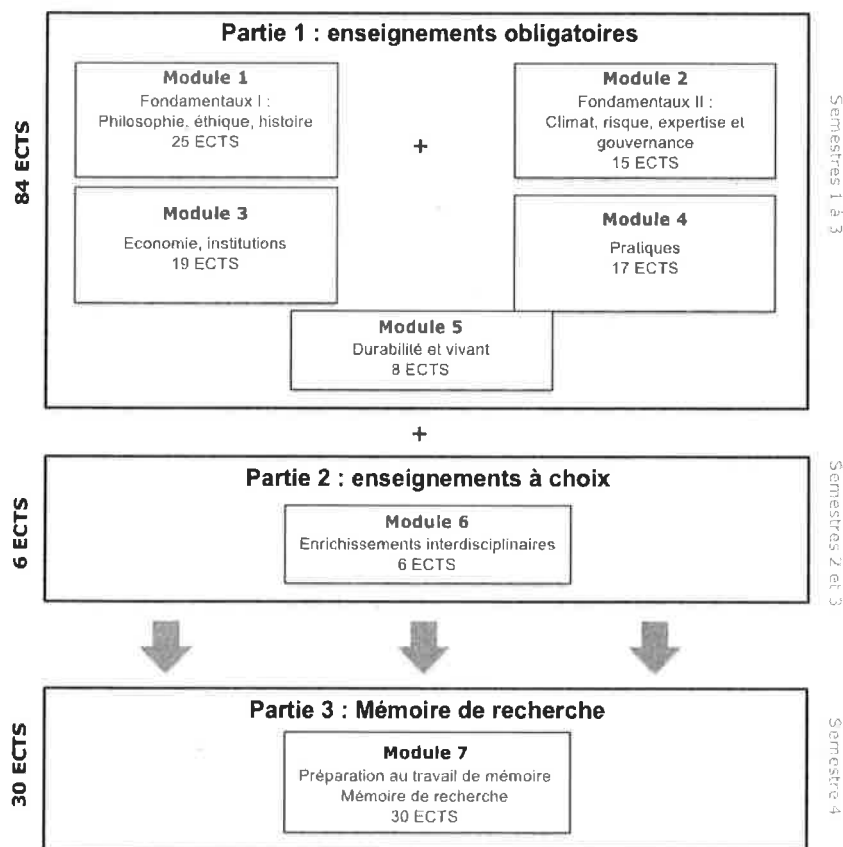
Partie 1 : enseignements obligatoires

84 ECTS

Module 1
Fondamentaux I :
Philosophie, éthique, histoire
25 ECTS

+

Module 2
Fondamentaux II :
Climat, risque, expertise et gouvernance
15 ECTS

Semestres 1 à 3

Module 3
Economie, institutions
19 ECTS

Module 4
Pratiques
17 ECTS

Module 5
Durabilité et vivant
8 ECTS

+

6 ECTS

Partie 2 : enseignements à choix

Module 6
Enrichissements interdisciplinaires
6 ECTS

Semestres 2 et 3

30 ECTS

Partie 3 : Mémoire de recherche

Module 7
Préparation au travail de mémoire
Mémoire de recherche
30 ECTS

Semestre 4